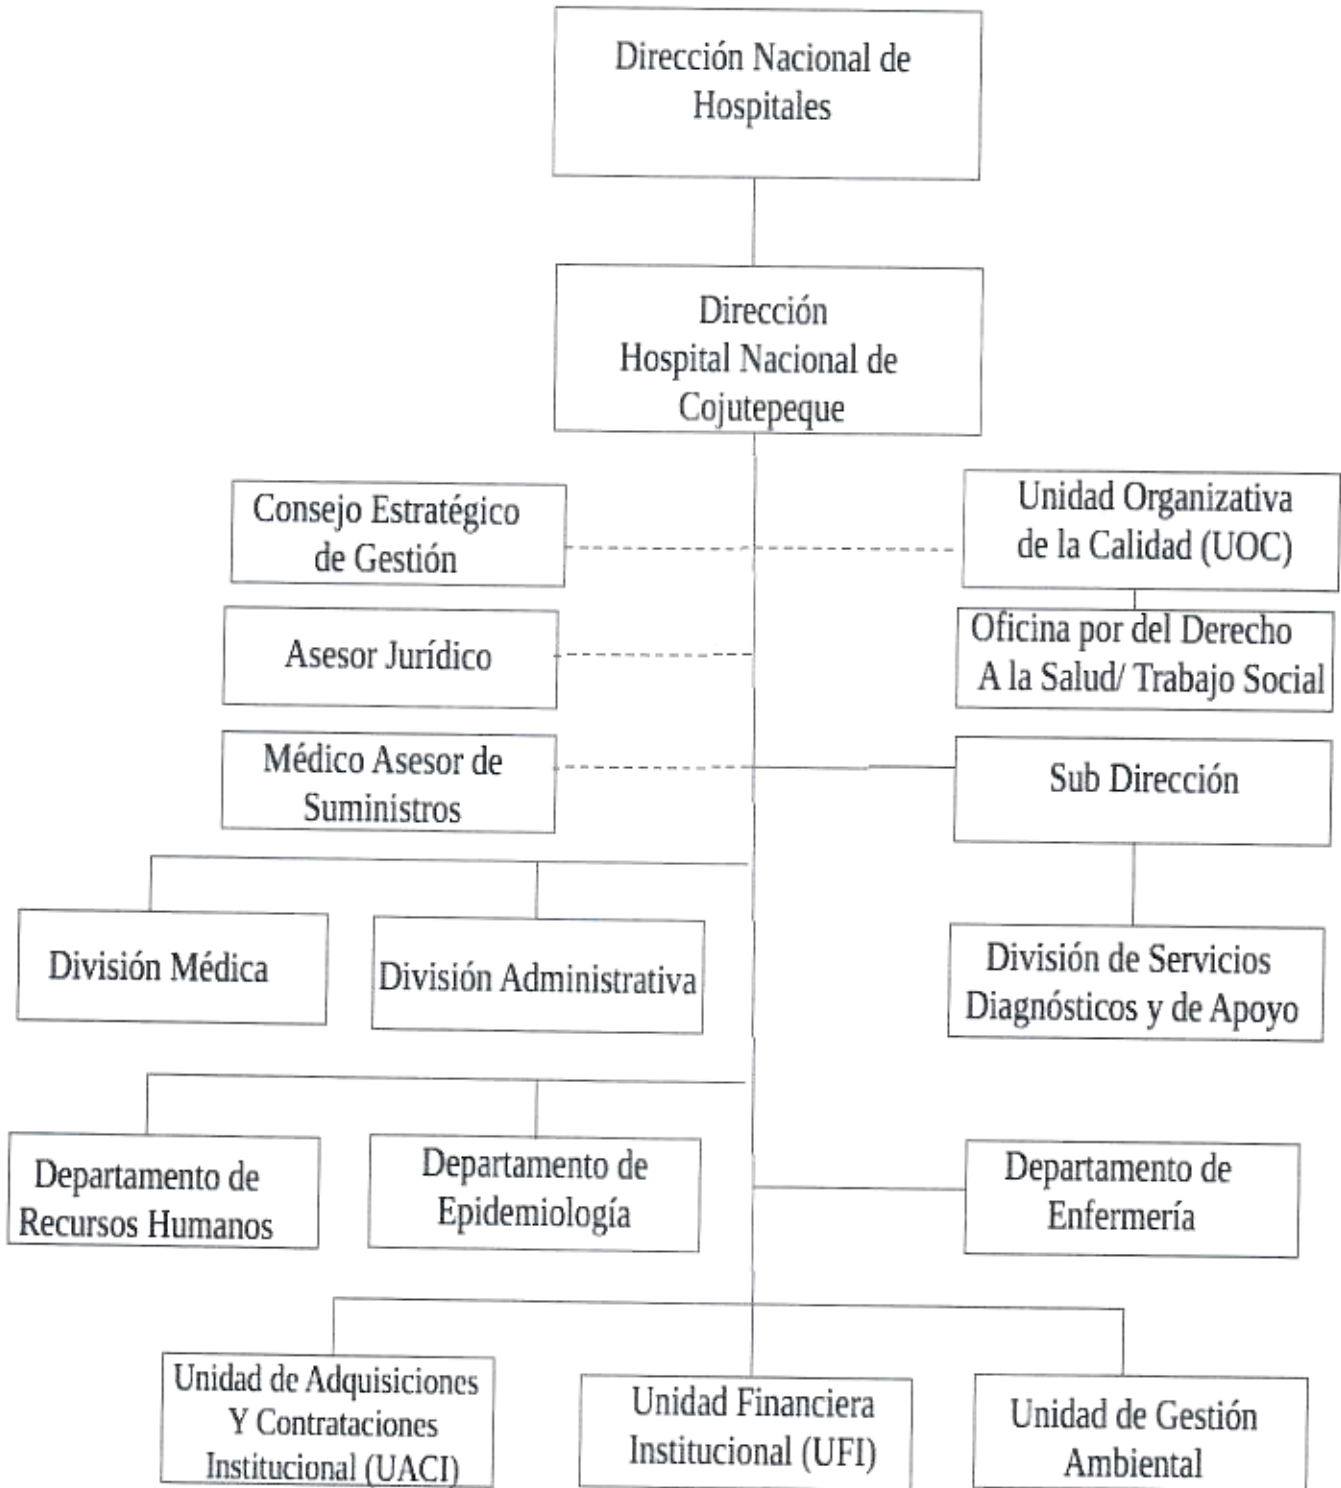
Dirección Nacional de Hospitales

Dirección Hospital Nacional de Cojutepeque

Consejo Estratégico de Gestión

Unidad Organizativa de la Calidad (UOC)

Asesor Jurídico

Oficina por del Derecho A la Salud/ Trabajo Social

Médico Asesor de Suministros

Sub Dirección

División Médica

División Administrativa

División de Servicios Diagnósticos y de Apoyo

Departamento de Recursos Humanos

Departamento de Epidemiología

Departamento de Enfermería

Unidad de Adquisiciones Y Contrataciones Institucional (UACI)

Unidad Financiera Institucional (UFI)

Unidad de Gestión Ambiental